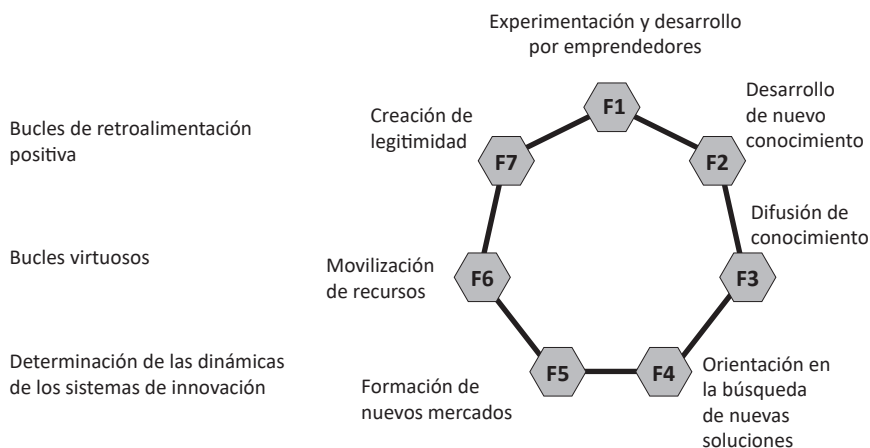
Bucles de retroalimentación positiva

Bucles virtuosos

Determinación de las dinámicas de los sistemas de innovación

Experimentación y desarrollo por emprendedores

F1

Desarrollo de nuevo conocimiento

F2

Difusión de conocimiento

F3

Orientación en la búsqueda de nuevas soluciones

F4

Formación de nuevos mercados

F5

Movilización de recursos

F6

Creación de legitimidad

F7